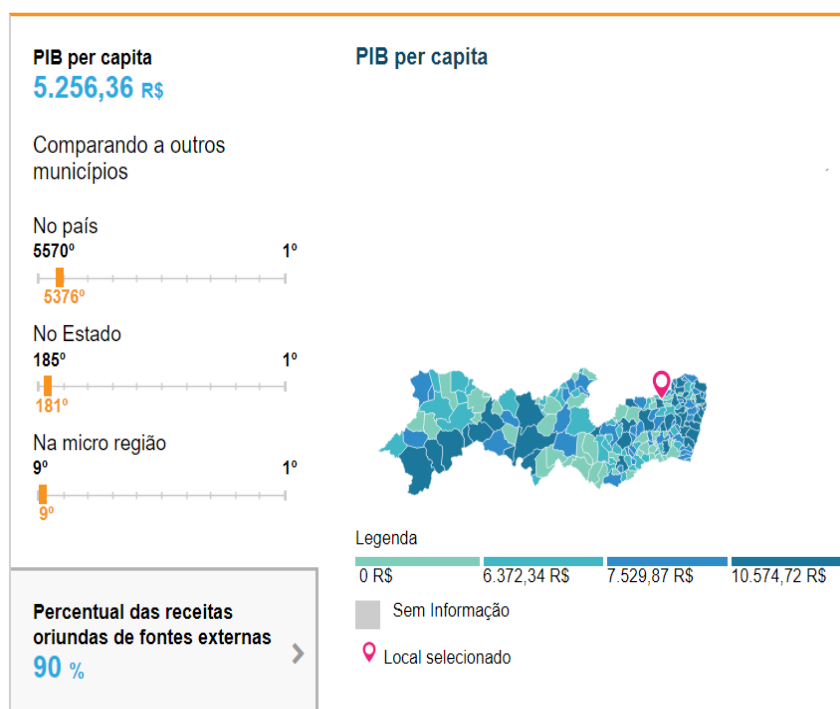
PIB per capita
5.256,36 R$

Comparando a outros municípios

No país
5570º 1º
5376º

No Estado
185º 1º
181º

Na micro região
9º 1º
9º

Percentual das receitas oriundas de fontes externas
90 %

PIB per capita

Legenda
0 R$ 6.372,34 R$ 7.529,87 R$ 10.574,72 R$

Sem Informação

Local selecionado